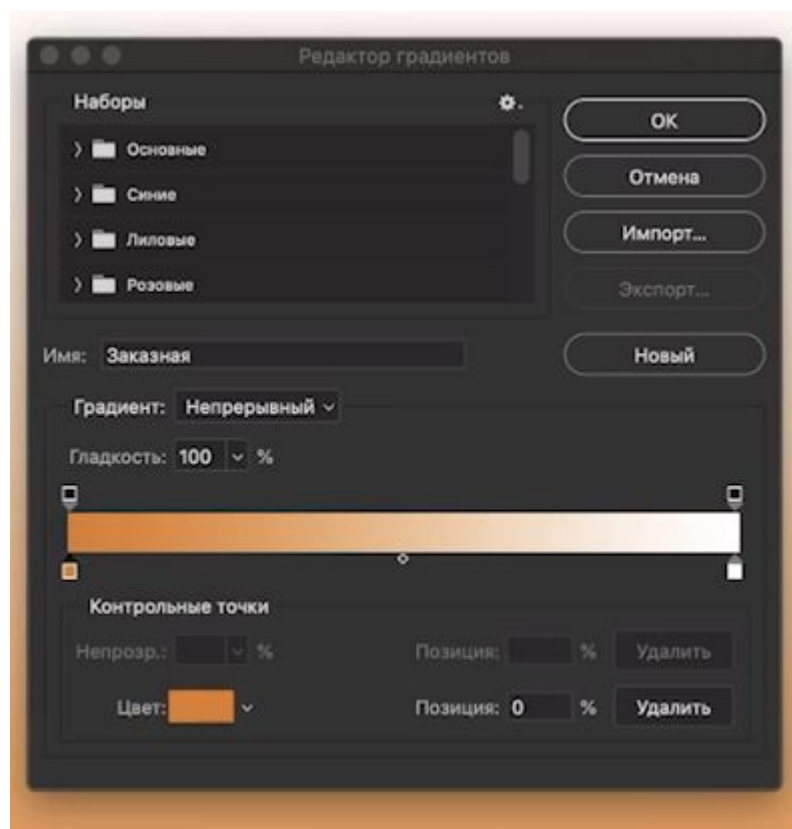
Редактор градиентов

Наборы

Основные

Синие

Лиловые

Розовые

OK

Отмена

Импорт...

Экспорт...

Имя: Заказная

Новый

Градиент: Непрерывный

Гладкость: 100 %

Контрольные точки

Непрозр.: %

Позиция: %

Удалить

Цвет:

Позиция: 0 %

Удалить